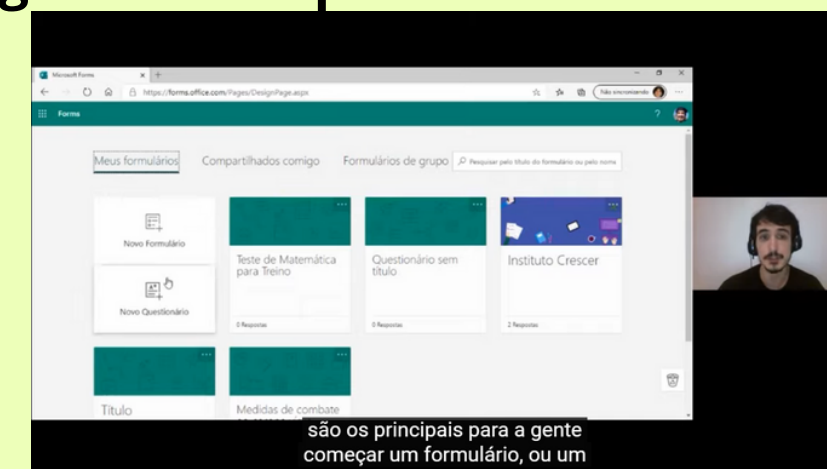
Microsoft Forms
https://forms.office.com/Pages/DesignPage.aspx
Não sincronizando
Forms
?
Meus formulários
Compartilhados comigo
Formulários de grupo
Pesquisar pelo título do formulário ou pelo nome
Novo Formulário
Novo Questionário
Teste de Matemática para Treino
0 Respostas
Questionário sem título
0 Respostas
Instituto Crescer
2 Respostas
Título
Medidas de combate
são os principais para a gente começar um formulário, ou um